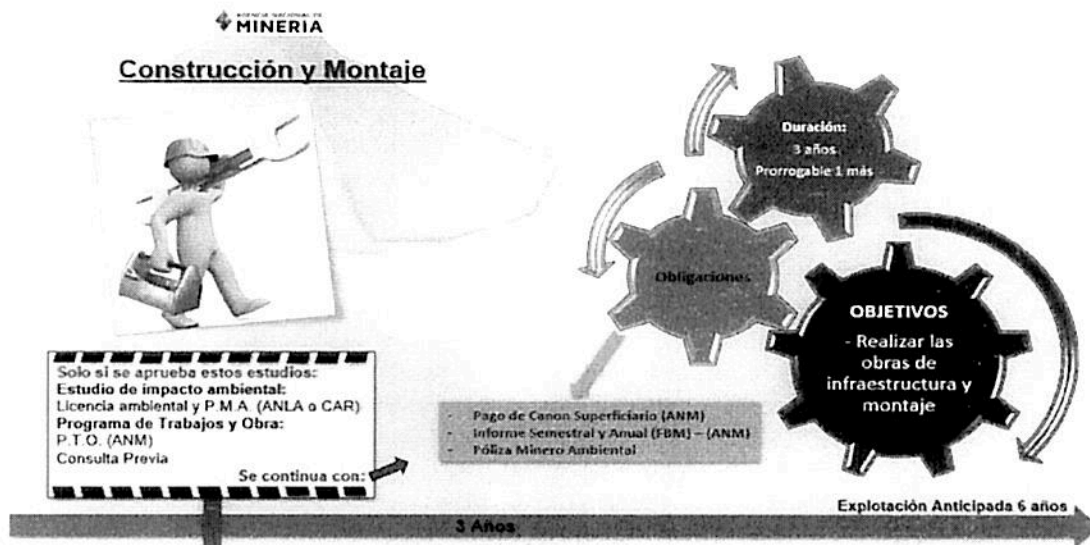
AGENCIA NACIONAL DE MINERIA

Construcción y Montaje

Duración:
3 años
Prorrogable 1 más

Obligaciones

OBJETIVOS
- Realizar las obras de infraestructura y montaje

Solo si se aprueba estos estudios:
Estudio de impacto ambiental:
Licencia ambiental y P.M.A. (ANLA o CAR)
Programa de Trabajos y Obra:
P.T.O. (ANM)
Consulta Previa
Se continua con:

- Pago de Canon Superficiario (ANM)
- Informe Semestral y Anual (FBM) – (ANM)
- Póliza Minero Ambiental

Explotación Anticipada 6 años

3 Años